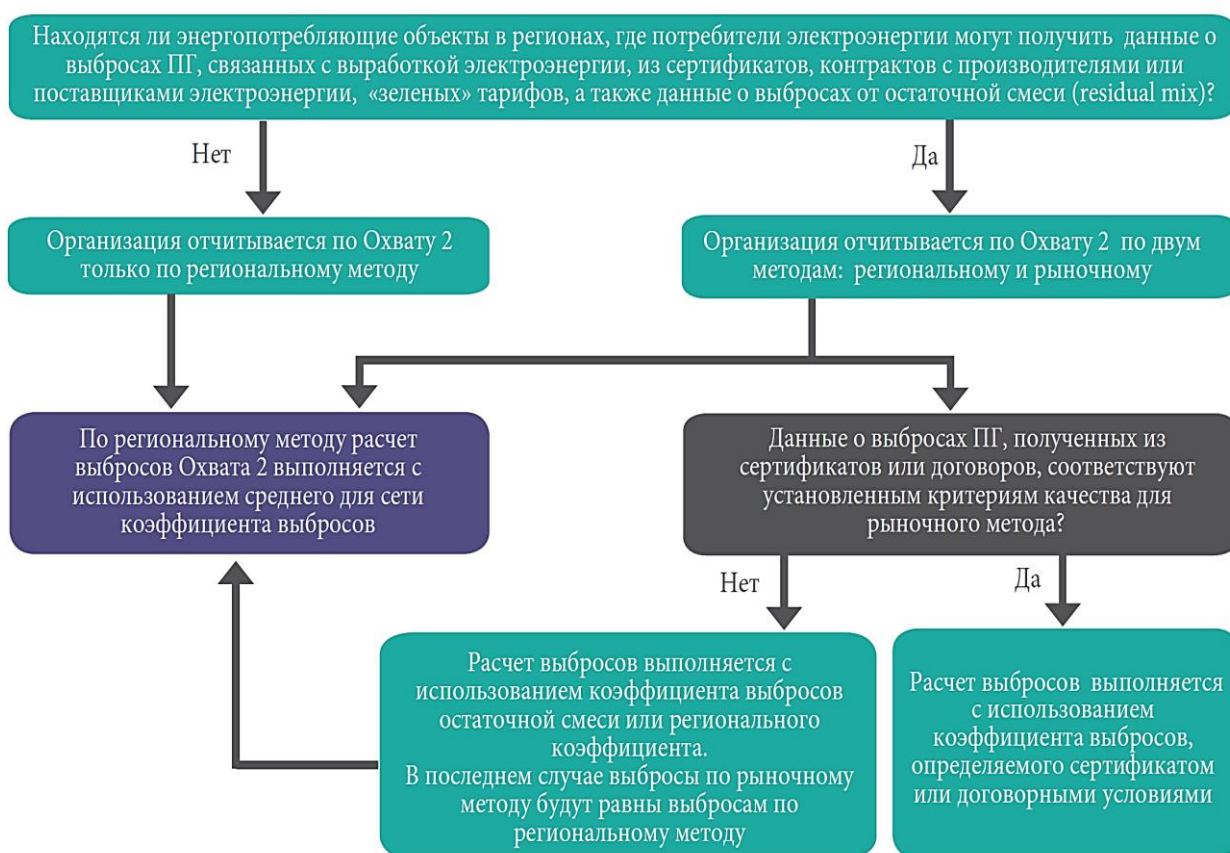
Находятся ли энергопотребляющие объекты в регионах, где потребители электроэнергии могут получить данные о выбросах ПГ, связанных с выработкой электроэнергии, из сертификатов, контрактов с производителями или поставщиками электроэнергии, «зеленых» тарифов, а также данные о выбросах от остаточной смеси (residual mix)?

Нет

Да

Организация отчитывается по Охвату 2 только по региональному методу

Организация отчитывается по Охвату 2 по двум методам: региональному и рыночному

По региональному методу расчет выбросов Охвата 2 выполняется с использованием среднего для сети коэффициента выбросов

Данные о выбросах ПГ, полученных из сертификатов или договоров, соответствуют установленным критериям качества для рыночного метода?

Нет

Да

Расчет выбросов выполняется с использованием коэффициента выбросов остаточной смеси или регионального коэффициента.
В последнем случае выбросы по рыночному методу будут равны выбросам по региональному методу

Расчет выбросов выполняется с использованием коэффициента выбросов, определяемого сертификатом или договорными условиями